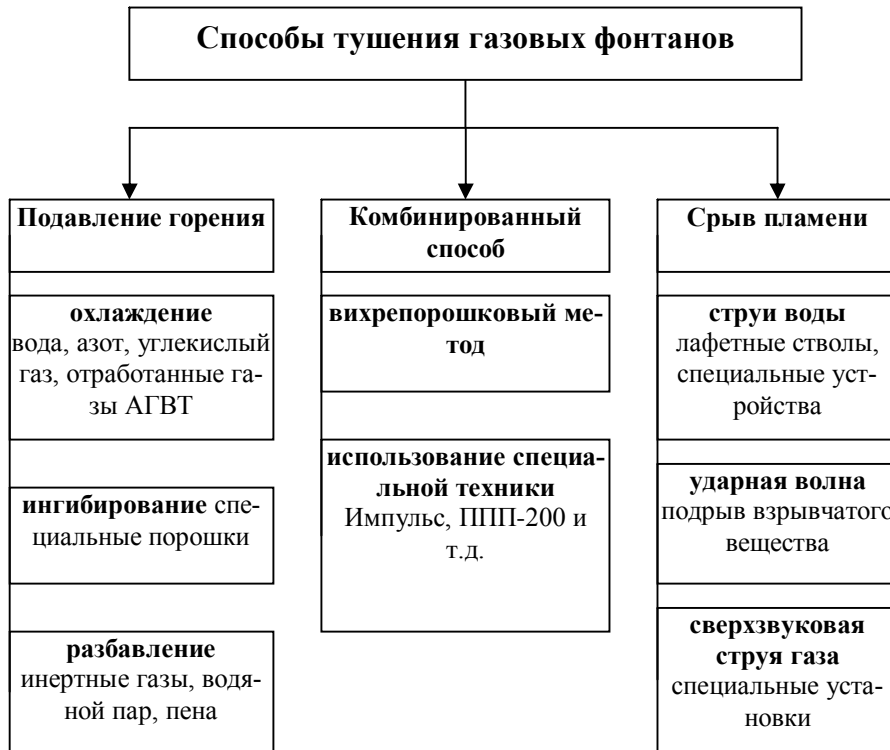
Способы тушения газовых фонтанов

Подавление горения

охлаждение
вода, азот, углекислый газ, отработанные газы АГВТ

ингибирование специальные порошки

разбавление
инертные газы, водяной пар, пена

Комбинированный способ

вихрепорошковый метод

использование специальной техники
Импульс, ППП-200 и т.д.

Срыв пламени

струи воды
лафетные стволы, специальные устройства

ударная волна
подрыв взрывчатого вещества

сверхзвуковая струя газа
специальные установки